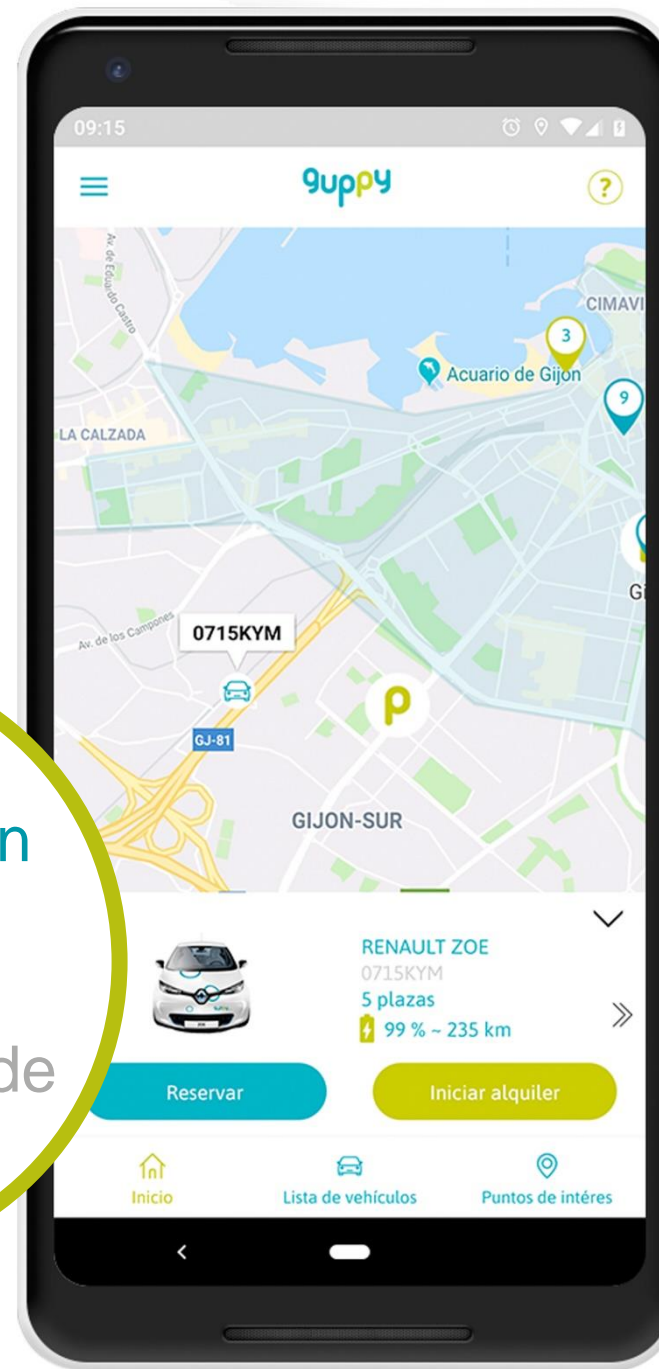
09:15

guppy

?

Av. de Eduardo Castro

CIMAVI

3

Acuario de Gijón

9

LA CALZADA

Gi

Av. de los Campones

0715KYM

GJ-81

GIJON-SUR

n

de

RENAULT ZOE
0715KYM
5 plazas
99 % ~ 235 km

Reservar

Iniciar alquiler

Inicio

Lista de vehículos

Puntos de intéres